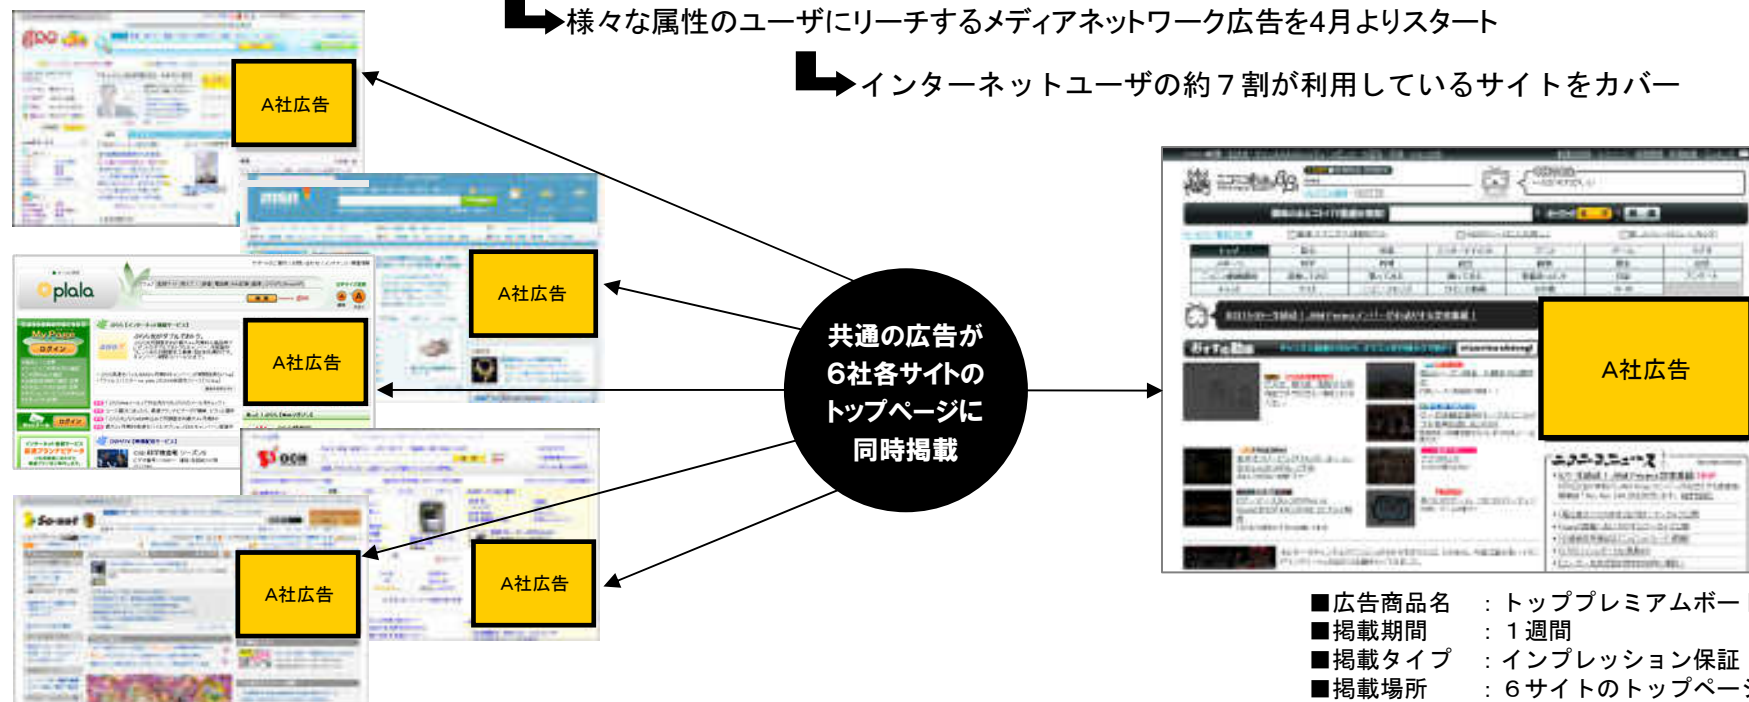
様々な属性のユーザにリーチするメディアネットワーク広告を4月よりスタート

インターネットユーザの約７割が利用しているサイトをカバー

goo

A社広告

msn

A社広告

plala

A社広告

OCN

So-net

A社広告

A社広告

共通の広告が
6社各サイトの
トップページに
同時掲載

A社広告

■広告商品名　：トッププレミアムボー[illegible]
■掲載期間　：１週間
■掲載タイプ　：インプレッション保証
■掲載場所　：６サイトのトップペー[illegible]